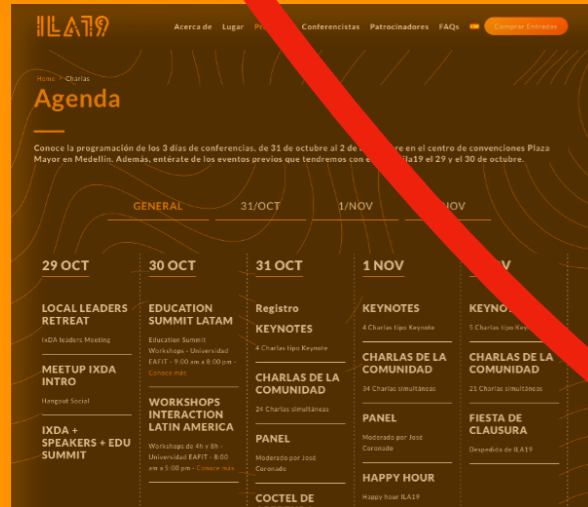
ILA19

Acerca de Lugar Pr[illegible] Conferencistas Patrocinadores FAQs Comprar Entradas

Home > Charlas

Agenda

Conoce la programación de los 3 días de conferencias, de 31 de octubre al 2 de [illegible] en el centro de convenciones Plaza Mayor en Medellín. Además, entérate de los eventos previos que tendremos con e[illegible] ila19 el 29 y el 30 de octubre.

GENERAL 31/OCT 1/NOV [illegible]NOV

29 OCT

LOCAL LEADERS RETREAT

IxDA leaders Meeting

MEETUP IXDA INTRO

Hangout Social

IXDA + SPEAKERS + EDU SUMMIT

30 OCT

EDUCATION SUMMIT LATAM

Education Summit Workshops - Universidad EAFIT - 9:00 am a 8:00 pm - Conoce más

WORKSHOPS INTERACTION LATIN AMERICA

Workshops de 4h y 8h - Universidad EAFIT - 8:00 am a 5:00 pm - Conoce más

31 OCT

Registro

KEYNOTES

4 Charlas tipo Keynote

CHARLAS DE LA COMUNIDAD

24 Charlas simultáneas

PANEL

Moderado por José Coronado

COCTEL DE

1 NOV

KEYNOTES

4 Charlas tipo Keynote

CHARLAS DE LA COMUNIDAD

34 Charlas simultáneas

PANEL

Moderado por José Coronado

HAPPY HOUR

Happy hour ILA19

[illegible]V

KEYNO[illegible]

5 Charlas tipo Keyno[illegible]

CHARLAS DE LA COMUNIDAD

21 Charlas simultáneas

FIESTA DE CLAUSURA

Despedida de ILA19